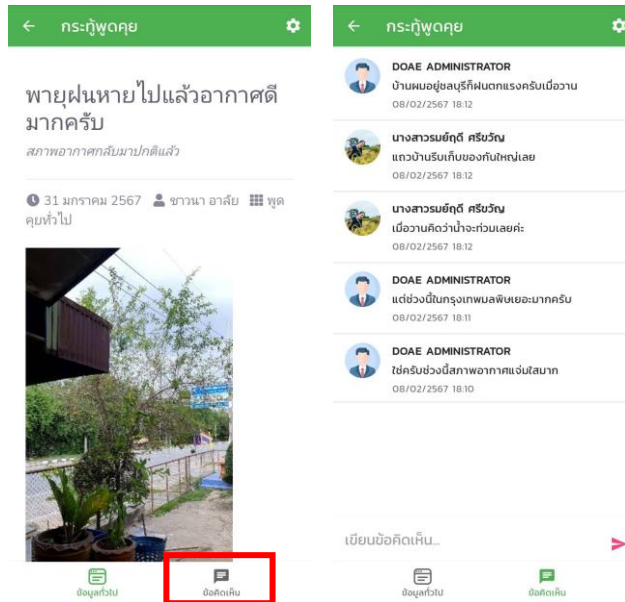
กระทู้พูดคุย

พายุฝนหายไปแล้วอากาศดีมากครับ

สภาพอากาศกลับมาปกติแล้ว

31 มกราคม 2567 ชาวนา อาลัย พูดคุยทั่วไป

ข้อมูลทั่วไป ข้อคิดเห็น

กระทู้พูดคุย

DOAE ADMINISTRATOR
บ้านผมอยู่ชลบุรีก็ฝนตกแรงครับเมื่อวาน
08/02/2567 18:12

นางสาวรมย์ฤดี ศรีขวัญ
แถวบ้านรีบเก็บของกันใหญ่เลย
08/02/2567 18:12

นางสาวรมย์ฤดี ศรีขวัญ
เมื่อวานคิดว่าน้ำจะท่วมเลยค่ะ
08/02/2567 18:12

DOAE ADMINISTRATOR
แต่ช่วงนี้ในกรุงเทพมลพิษเยอะมากครับ
08/02/2567 18:11

DOAE ADMINISTRATOR
ใช่ครับช่วงนี้สภาพอากาศแจ่มใสมาก
08/02/2567 18:10

เขียนข้อคิดเห็น...

ข้อมูลทั่วไป ข้อคิดเห็น